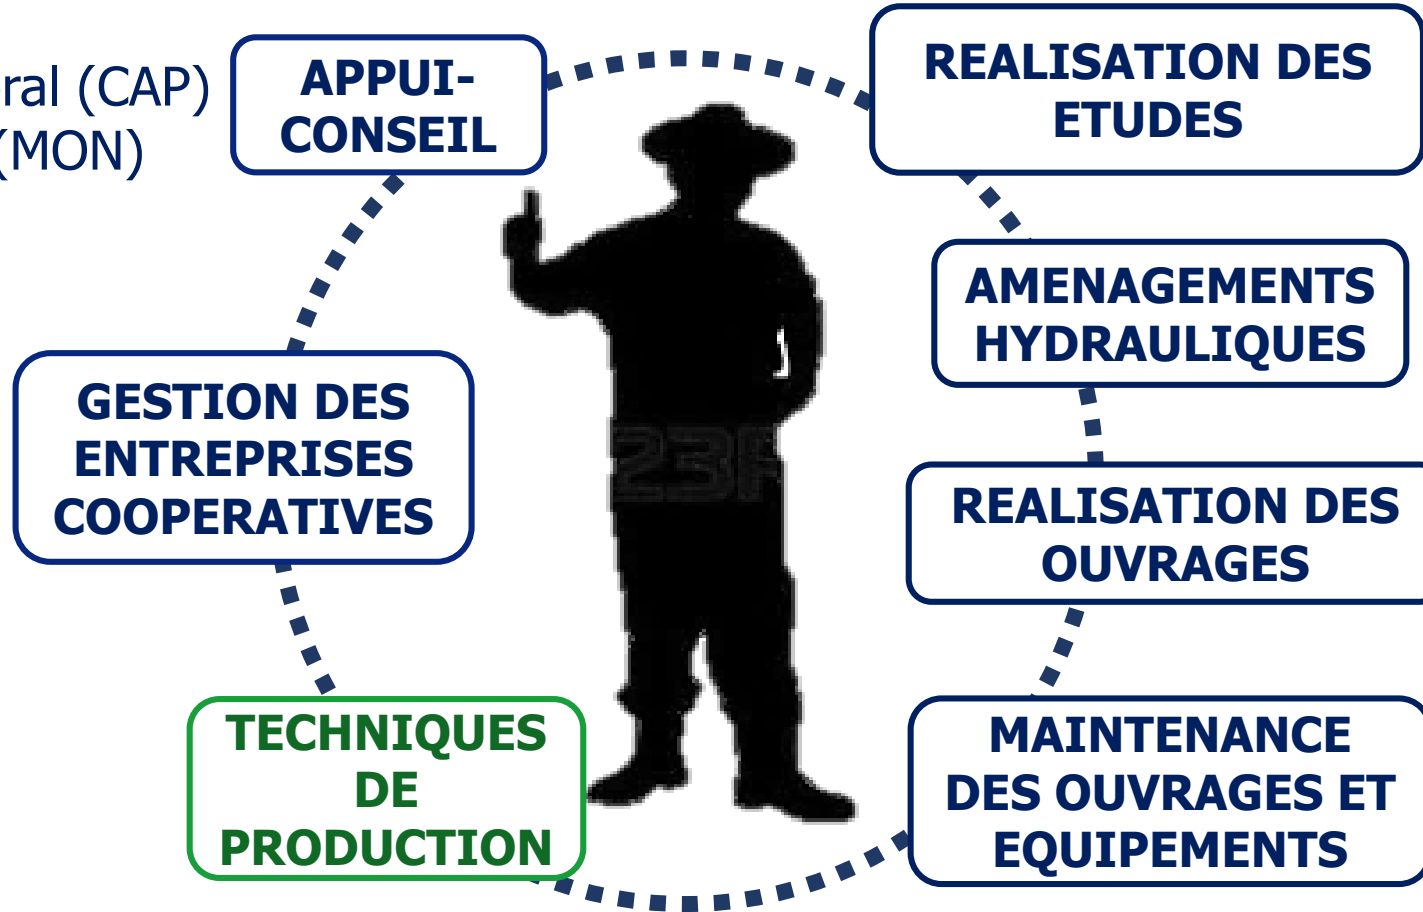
ral (CAP)
(MON)

APPUI-CONSEIL

REALISATION DES ETUDES

AMENAGEMENTS HYDRAULIQUES

GESTION DES ENTREPRISES COOPERATIVES

REALISATION DES OUVRAGES

TECHNIQUES DE PRODUCTION

MAINTENANCE DES OUVRAGES ET EQUIPEMENTS

123RF